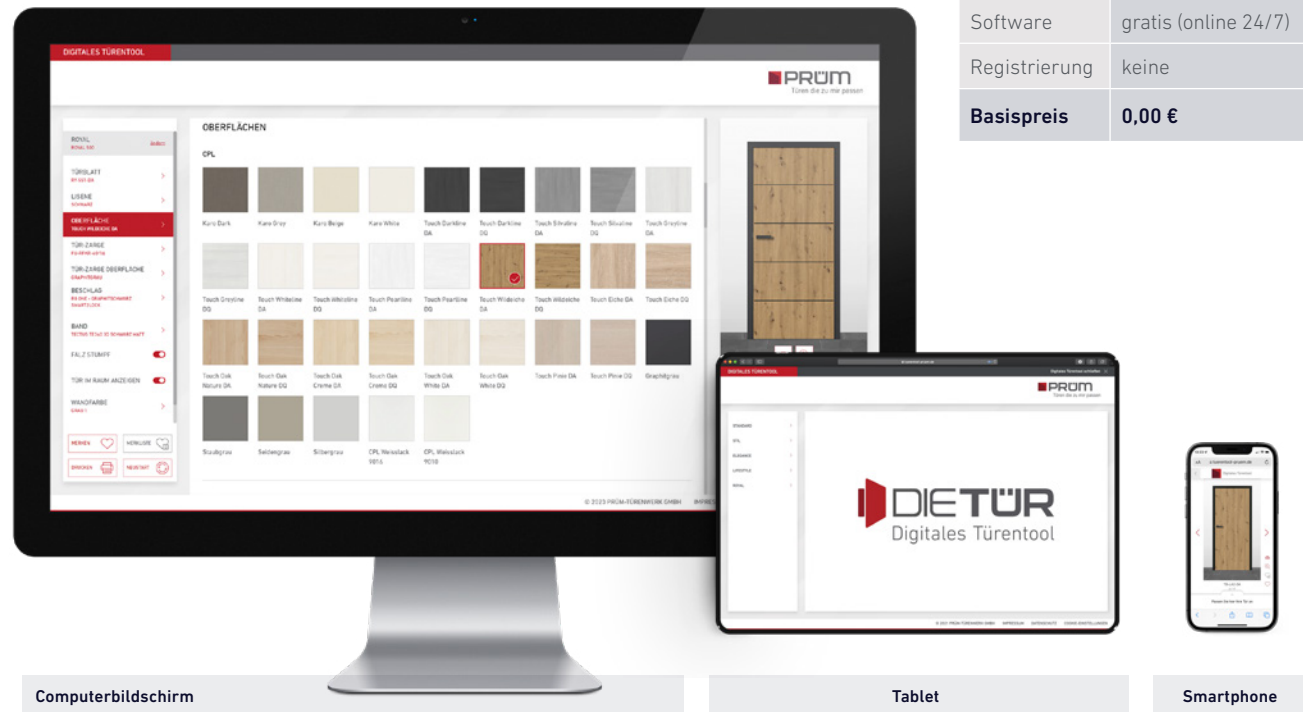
| Software | gratis (online 24/7) |
|---|---|
| Registrierung | keine |
| **Basispreis** | **0,00 €** |

DIGITALES TÜRENTOOL

PRÜM
Türen die zu mir passen

ROYAL
ROYAL 100
Ändern

TÜRBLATT
RY 101 DA

LISENE
Schwarz

OBERFLÄCHE
TOUCH WILDEICHE DA

TÜR-ZARGE
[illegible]

TÜR-ZARGE OBERFLÄCHE
GRAPHITGRAU

BESCHLAG
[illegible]

BAND
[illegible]

FALZ STUMPF

TÜR IM RAUM ANZEIGEN

WANDFARBE
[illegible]

MERKEN
MERKLISTE
DRUCKEN
NEUSTART

OBERFLÄCHEN

CPL

Karo Dark
Karo Grey
Karo Beige
Karo White
Touch Darkline DA
Touch Darkline DQ
Touch Silverline DA
Touch Silverline DQ
Touch Greyline DA
Touch Greyline DQ
Touch Whiteline DA
Touch Whiteline DQ
Touch Pearline DA
Touch Pearline DQ
Touch Wildeiche DA
Touch Wildeiche DQ
Touch Eiche DA
Touch Eiche DQ
Touch Oak Nature DA
Touch Oak Nature DQ
Touch Oak Creme DA
Touch Oak Creme DQ
Touch Oak White DA
Touch Oak White DQ
Touch Pine DA
Touch Pine DQ
Graphitgrau
Staubgrau
Seidengrau
Silbergrau
CPL Weisslack 9016
CPL Weisslack 9010

© 2023 PRÜM-TÜRENWERK GMBH IMPRESSUM

DIGITALES TÜRENTOOL

PRÜM
Türen die zu mir passen

STANDARD
CPL
ELEGANCE
LIFESTYLE
ROYAL

DIETÜR
Digitales Türentool

Computerbildschirm

Tablet

Smartphone